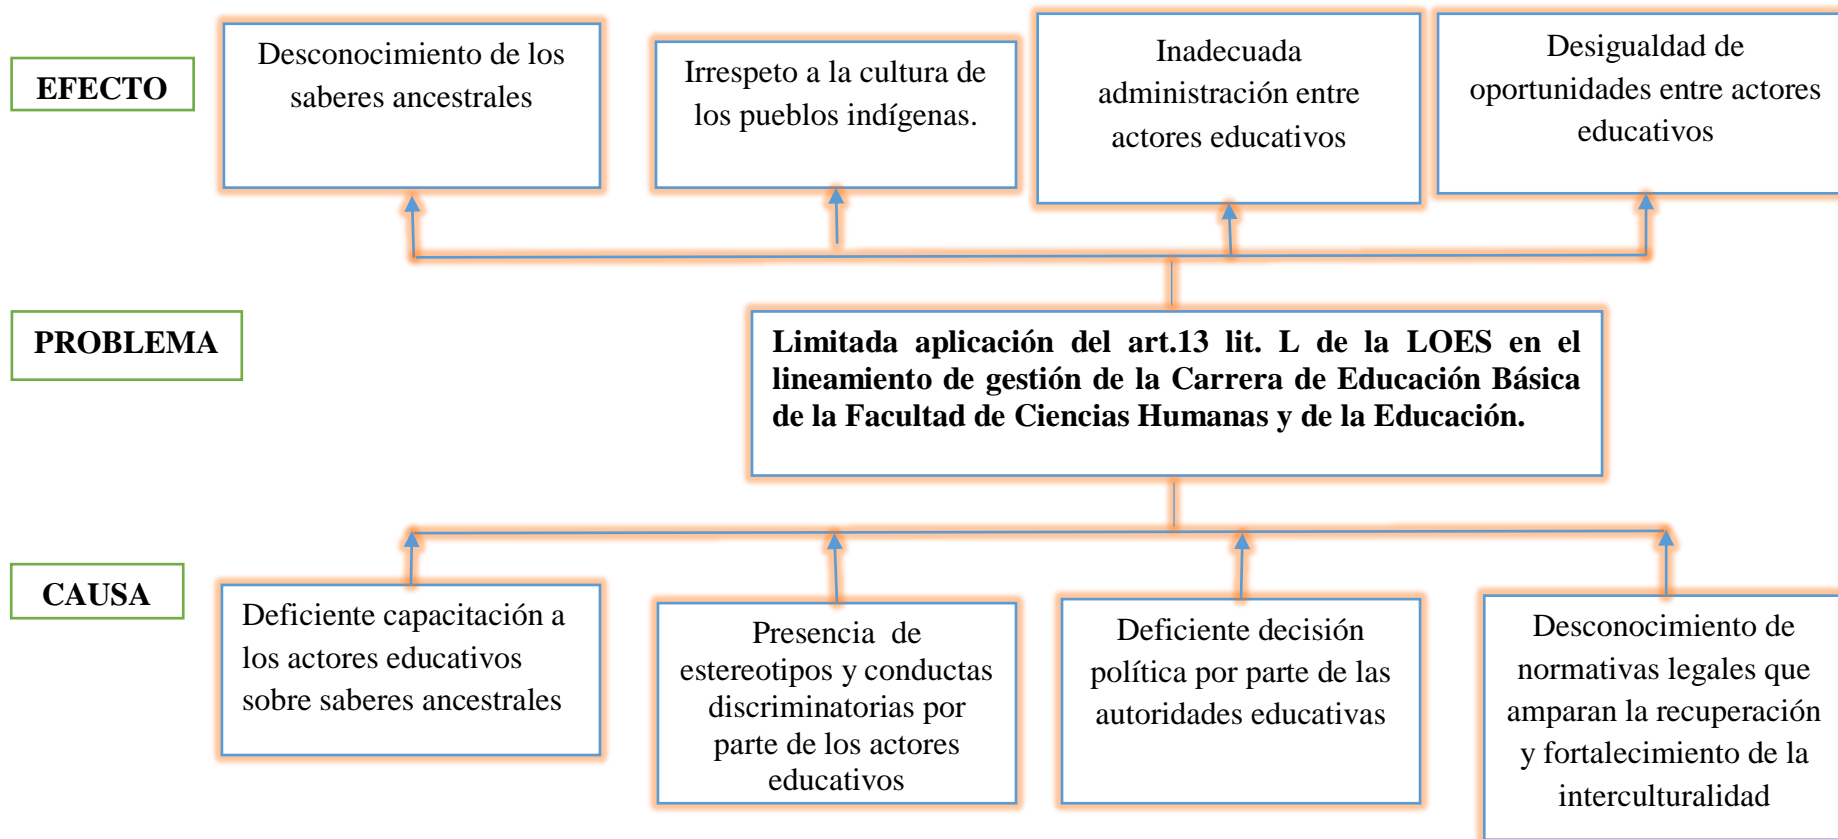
EFECTO

Desconocimiento de los saberes ancestrales

Irrespeto a la cultura de los pueblos indígenas.

Inadecuada administración entre actores educativos

Desigualdad de oportunidades entre actores educativos

PROBLEMA

**Limitada aplicación del art.13 lit. L de la LOES en el lineamiento de gestión de la Carrera de Educación Básica de la Facultad de Ciencias Humanas y de la Educación.**

CAUSA

Deficiente capacitación a los actores educativos sobre saberes ancestrales

Presencia de estereotipos y conductas discriminatorias por parte de los actores educativos

Deficiente decisión política por parte de las autoridades educativas

Desconocimiento de normativas legales que amparan la recuperación y fortalecimiento de la interculturalidad